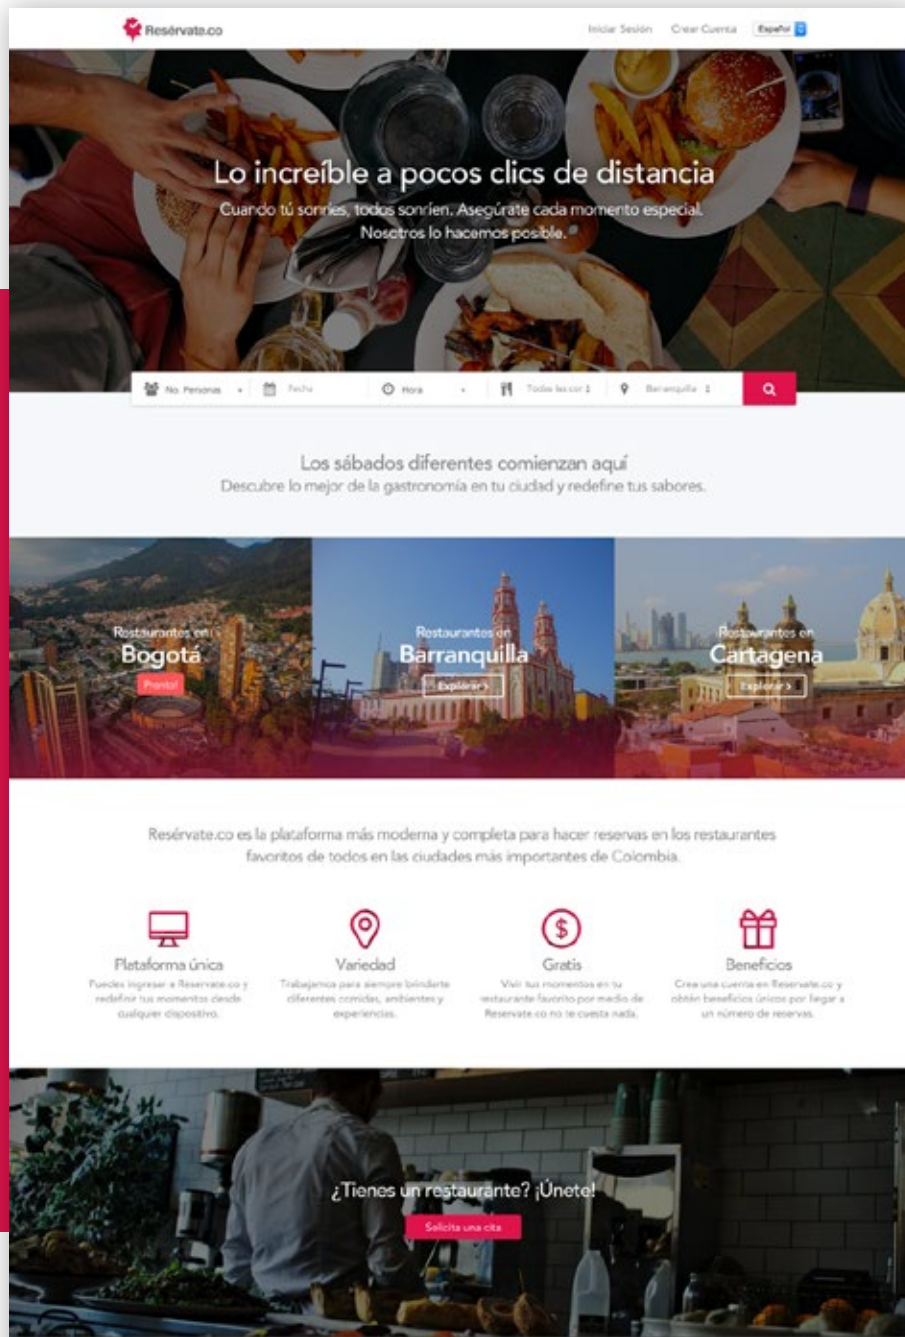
Resérvate.co

Iniciar Sesión Crear Cuenta Español

Lo increíble a pocos clics de distancia

Cuando tú sonríes, todos sonríen. Asegúrate cada momento especial. Nosotros lo hacemos posible.

No. Personas Fecha Hora Todas las cor Barranquilla

Los sábados diferentes comienzan aquí

Descubre lo mejor de la gastronomía en tu ciudad y redefine tus sabores.

Restaurantes en Bogotá

Pronto!

Restaurantes en Barranquilla

Explorar >

Restaurantes en Cartagena

Explorar >

Resérvate.co es la plataforma más moderna y completa para hacer reservas en los restaurantes favoritos de todos en las ciudades más importantes de Colombia.

Plataforma única

Puedes ingresar a Reservate.co y redefinir tus momentos desde cualquier dispositivo.

Variedad

Trabajamos para siempre brindarte diferentes comidas, ambientes y experiencias.

Gratis

Vivir tus momentos en tu restaurante favorito por medio de Reservate.co no te cuesta nada.

Beneficios

Crea una cuenta en Reservate.co y obtén beneficios únicos por llegar a un número de reservas.

¿Tienes un restaurante? ¡Únete!

Solicita una cita